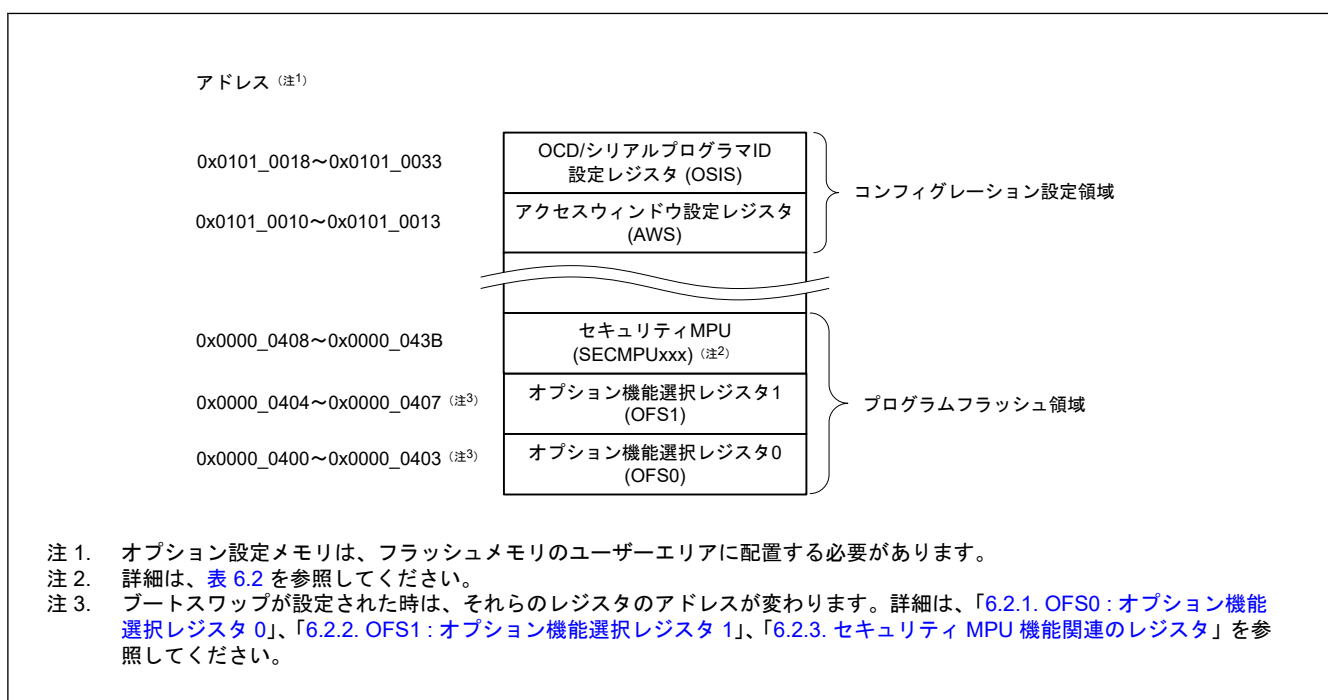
アドレス（注1）

0x0101_0018〜0x0101_0033
OCD/シリアルプログラマID 設定レジスタ (OSIS)

0x0101_0010〜0x0101_0013
アクセスウィンドウ設定レジスタ (AWS)

コンフィグレーション設定領域

0x0000_0408〜0x0000_043B
セキュリティMPU (SECMPUxxx)（注2）

0x0000_0404〜0x0000_0407（注3）
オプション機能選択レジスタ1 (OFS1)

0x0000_0400〜0x0000_0403（注3）
オプション機能選択レジスタ0 (OFS0)

プログラムフラッシュ領域

注 1. オプション設定メモリは、フラッシュメモリのユーザーエリアに配置する必要があります。
注 2. 詳細は、表 6.2 を参照してください。
注 3. ブートスワップが設定された時は、それらのレジスタのアドレスが変わります。詳細は、「6.2.1. OFS0 : オプション機能選択レジスタ 0」、「6.2.2. OFS1 : オプション機能選択レジスタ 1」、「6.2.3. セキュリティ MPU 機能関連のレジスタ」を参照してください。